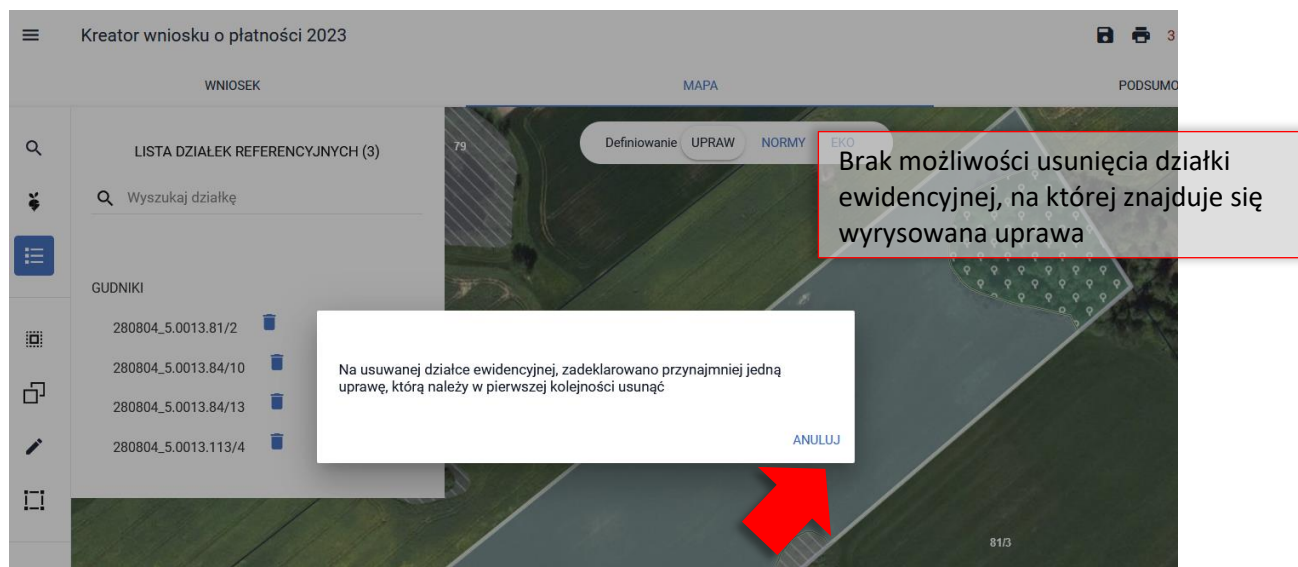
Kreator wniosku o płatności 2023

3

WNIOSEK

MAPA

PODSUMO

LISTA DZIAŁEK REFERENCYJNYCH (3)

Wyszukaj działkę

GUDNIKI

280804_5.0013.81/2

280804_5.0013.84/10

280804_5.0013.84/13

280804_5.0013.113/4

79

Definiowanie UPRAW NORMY EKO

Brak możliwości usunięcia działki ewidencyjnej, na której znajduje się wyrysowana uprawa

Na usuwanej działce ewidencyjnej, zadeklarowano przynajmniej jedną uprawę, którą należy w pierwszej kolejności usunąć

ANULUJ

81/3